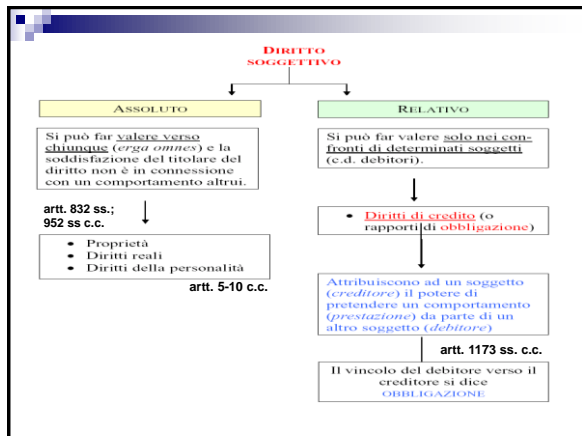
DIRITTO SOGGETTIVO

ASSOLUTO

RELATIVO

Si può far valere verso chiunque (erga omnes) e la soddisfazione del titolare del diritto non è in connessione con un comportamento altrui.

Si può far valere solo nei confronti di determinati soggetti (c.d. debitori).

artt. 832 ss.; 952 ss c.c.

- Proprietà
- Diritti reali
- Diritti della personalità

artt. 5-10 c.c.

- Diritti di credito (o rapporti di obbligazione)

Attribuiscono ad un soggetto (creditore) il potere di pretendere un comportamento (prestazione) da parte di un altro soggetto (debitore)

artt. 1173 ss. c.c.

Il vincolo del debitore verso il creditore si dice OBBLIGAZIONE